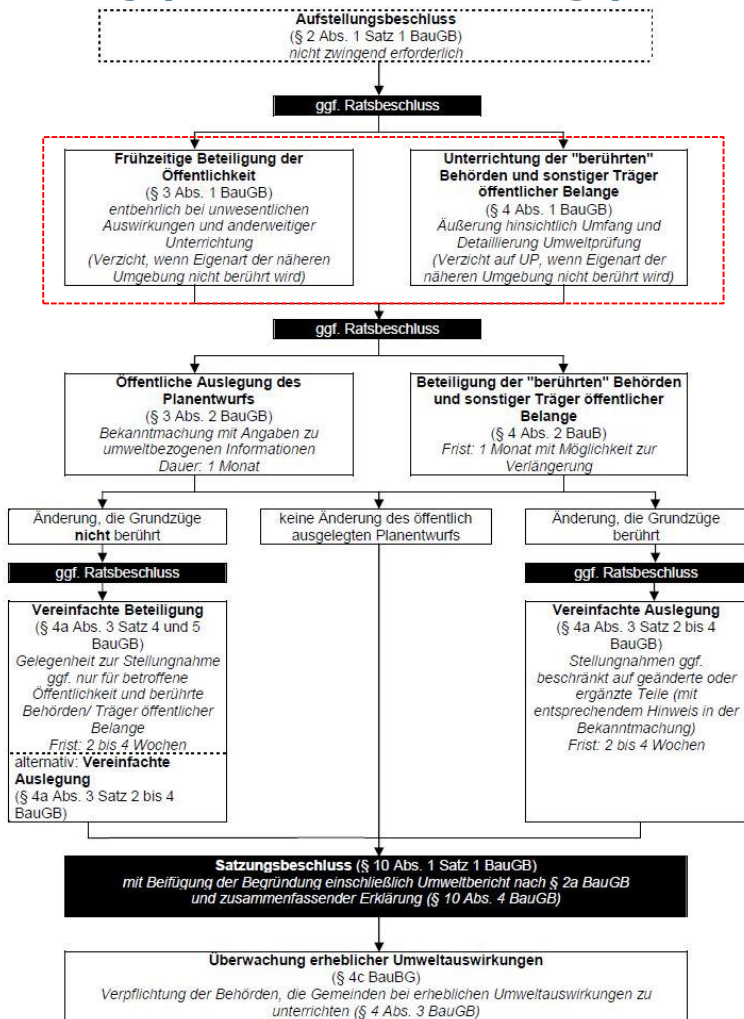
**Aufstellungsbeschluss**
(§ 2 Abs. 1 Satz 1 BauGB)
*nicht zwingend erforderlich*

ggf. Ratsbeschluss

**Frühzeitige Beteiligung der Öffentlichkeit**
(§ 3 Abs. 1 BauGB)
*entbehrlich bei unwesentlichen Auswirkungen und anderweitiger Unterrichtung*
*(Verzicht, wenn Eigenart der näheren Umgebung nicht berührt wird)*

**Unterrichtung der "berührten" Behörden und sonstiger Träger öffentlicher Belange**
(§ 4 Abs. 1 BauGB)
*Äußerung hinsichtlich Umfang und Detaillierung Umweltprüfung*
*(Verzicht auf UP, wenn Eigenart der näheren Umgebung nicht berührt wird)*

ggf. Ratsbeschluss

**Öffentliche Auslegung des Planentwurfs**
(§ 3 Abs. 2 BauGB)
*Bekanntmachung mit Angaben zu umweltbezogenen Informationen*
*Dauer: 1 Monat*

**Beteiligung der "berührten" Behörden und sonstiger Träger öffentlicher Belange**
(§ 4 Abs. 2 BauB)
*Frist: 1 Monat mit Möglichkeit zur Verlängerung*

Änderung, die Grundzüge **nicht** berührt

keine Änderung des öffentlich ausgelegten Planentwurfs

Änderung, die Grundzüge berührt

ggf. Ratsbeschluss

**Vereinfachte Beteiligung**
(§ 4a Abs. 3 Satz 4 und 5 BauGB)
*Gelegenheit zur Stellungnahme ggf. nur für betroffene Öffentlichkeit und berührte Behörden/ Träger öffentlicher Belange*
*Frist: 2 bis 4 Wochen*

alternativ: **Vereinfachte Auslegung**
(§ 4a Abs. 3 Satz 2 bis 4 BauGB)

ggf. Ratsbeschluss

**Vereinfachte Auslegung**
(§ 4a Abs. 3 Satz 2 bis 4 BauGB)
*Stellungnahmen ggf. beschränkt auf geänderte oder ergänzte Teile (mit entsprechendem Hinweis in der Bekanntmachung)*
*Frist: 2 bis 4 Wochen*

**Satzungsbeschluss** (§ 10 Abs. 1 Satz 1 BauGB)
*mit Beifügung der Begründung einschließlich Umweltbericht nach § 2a BauGB und zusammenfassender Erklärung (§ 10 Abs. 4 BauGB)*

**Überwachung erheblicher Umweltauswirkungen**
(§ 4c BauBG)
*Verpflichtung der Behörden, die Gemeinden bei erheblichen Umweltauswirkungen zu unterrichten (§ 4 Abs. 3 BauGB)*